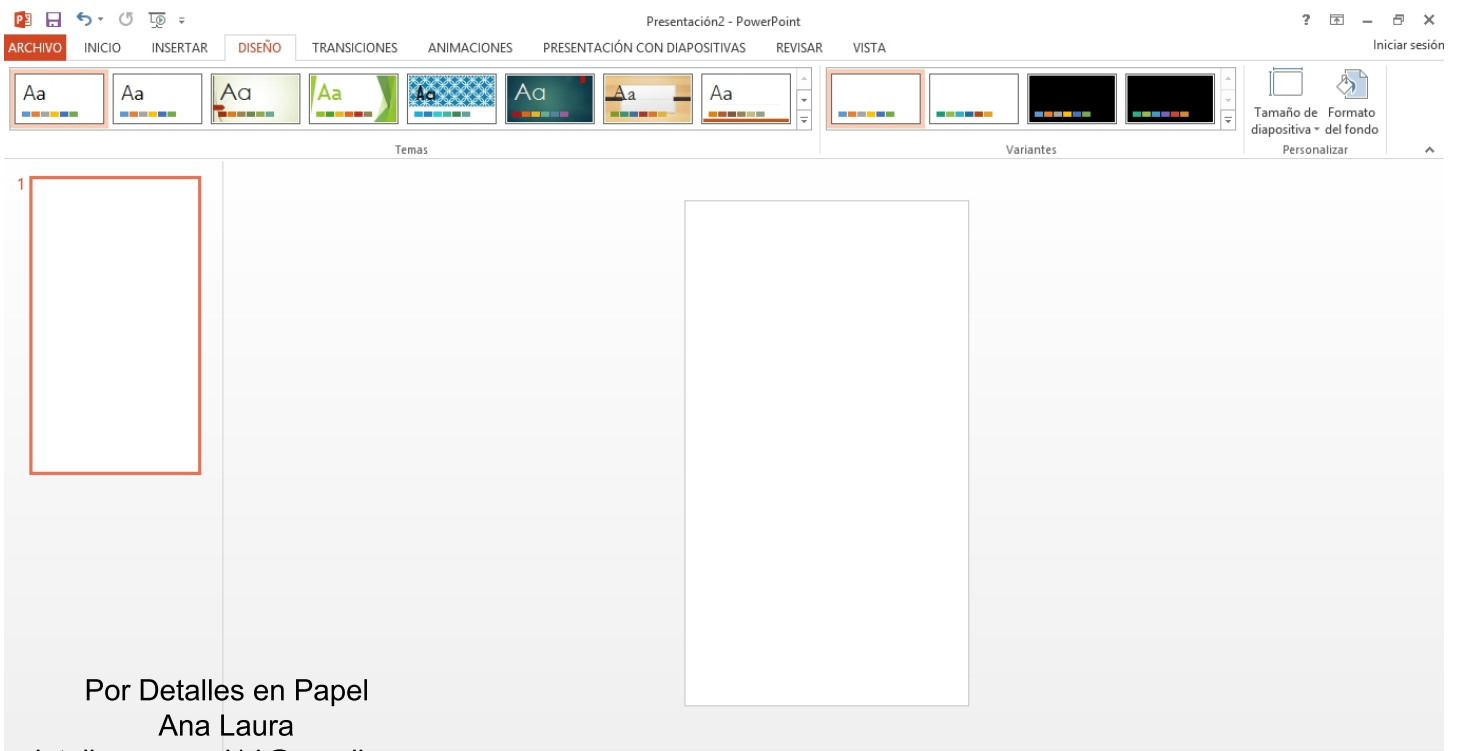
Presentación2 - PowerPoint

? – ✕

ARCHIVO INICIO INSERTAR DISEÑO TRANSICIONES ANIMACIONES PRESENTACIÓN CON DIAPOSITIVAS REVISAR VISTA

Iniciar sesión

Aa Aa Aa Aa Aa Aa Aa Aa

Temas

Variantes

Tamaño de diapositiva Formato del fondo

Personalizar

1

Por Detalles en Papel
Ana Laura
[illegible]